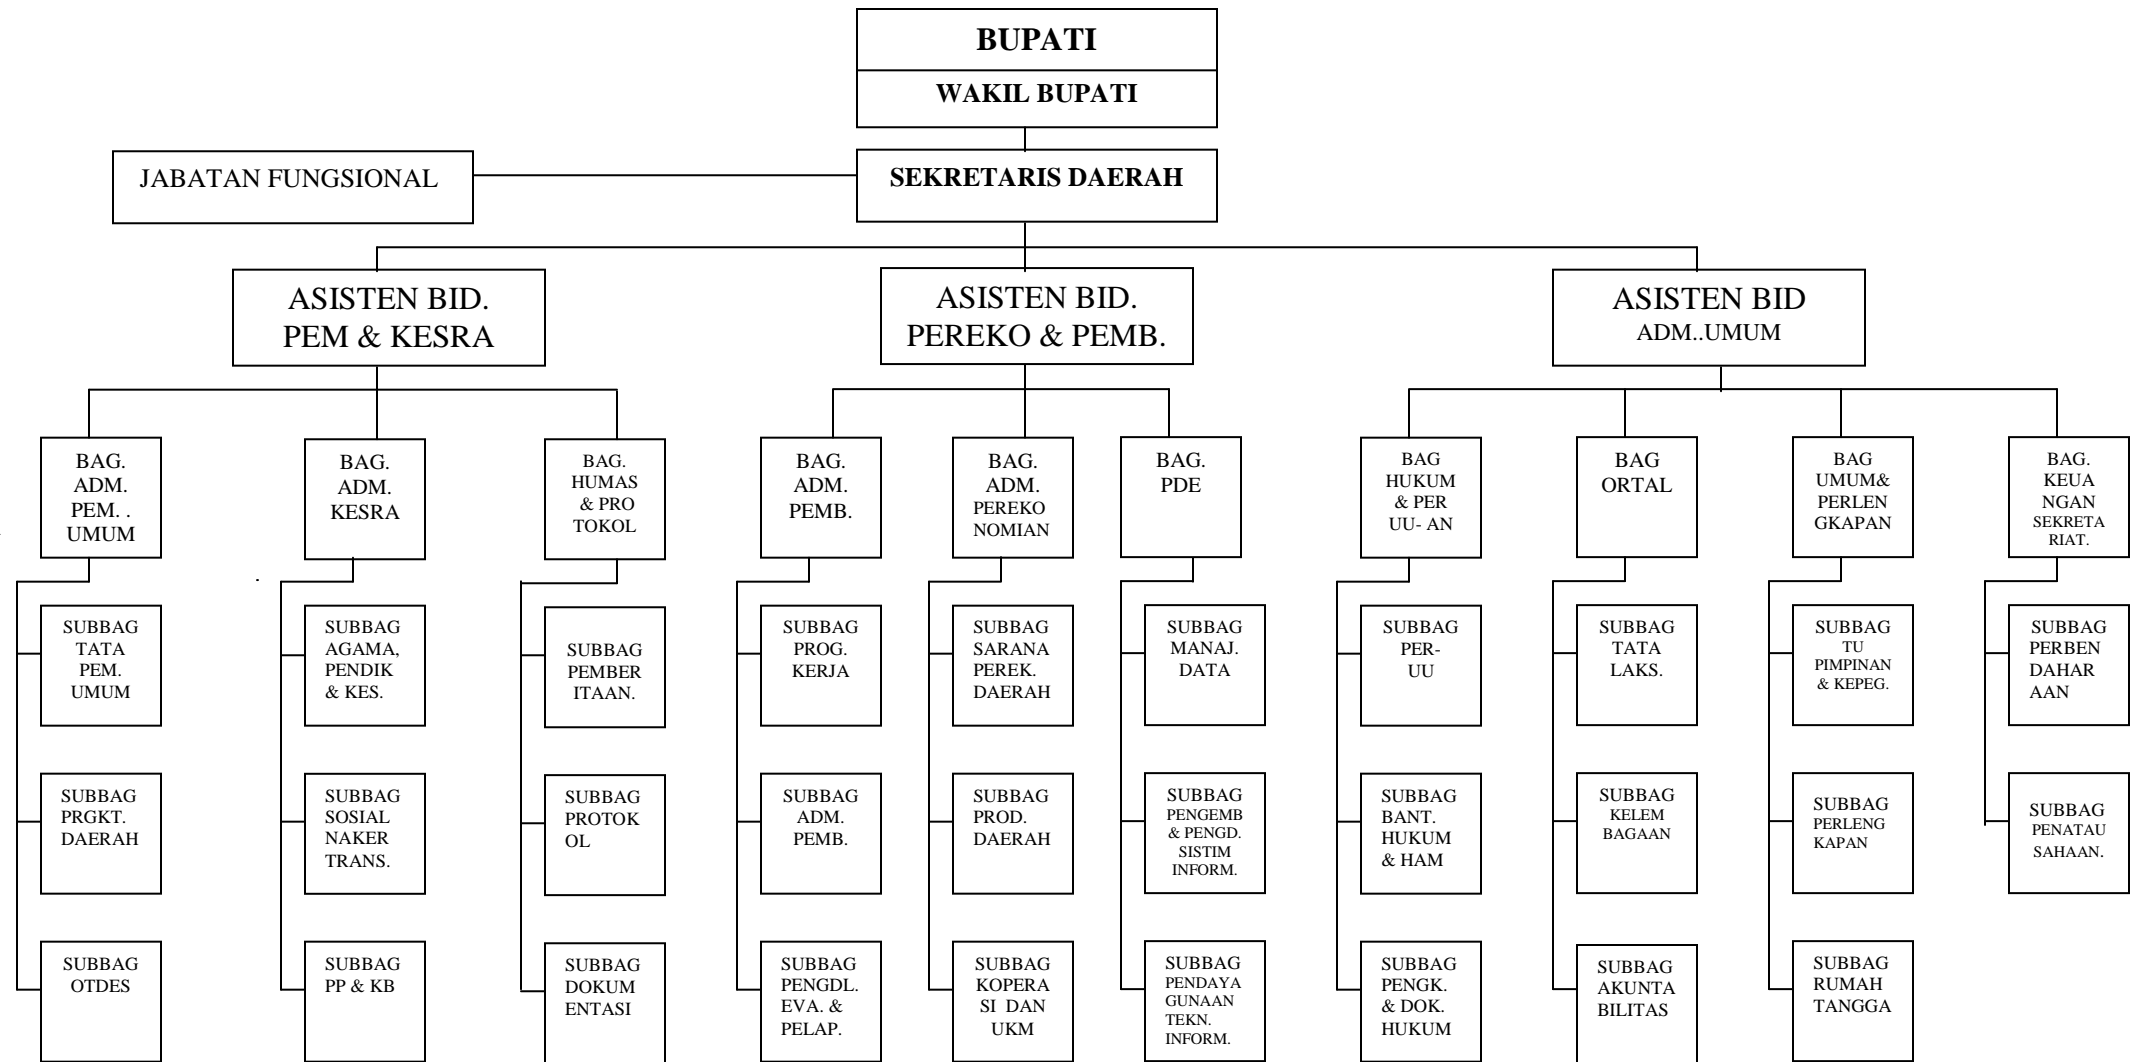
BUPATI

WAKIL BUPATI

JABATAN FUNGSIONAL

SEKRETARIS DAERAH

ASISTEN BID. PEM & KESRA

ASISTEN BID. PEREKO & PEMB.

ASISTEN BID ADM..UMUM

BAG. ADM. PEM. . UMUM

SUBBAG TATA PEM. UMUM

SUBBAG PRGKT. DAERAH

SUBBAG OTDES

BAG. ADM. KESRA

SUBBAG AGAMA, PENDIK & KES.

SUBBAG SOSIAL NAKER TRANS.

SUBBAG PP & KB

BAG. HUMAS & PRO TOKOL

SUBBAG PEMBER ITAAN.

SUBBAG PROTOK OL

SUBBAG DOKUM ENTASI

BAG. ADM. PEMB.

SUBBAG PROG. KERJA

SUBBAG ADM. PEMB.

SUBBAG PENGDL. EVA. & PELAP.

BAG. ADM. PEREKO NOMIAN

SUBBAG SARANA PEREK. DAERAH

SUBBAG PROD. DAERAH

SUBBAG KOPERA SI DAN UKM

BAG. PDE

SUBBAG MANAJ. DATA

SUBBAG PENGEMB & PENGD. SISTIM INFORM.

SUBBAG PENDAYA GUNAAN TEKN. INFORM.

BAG HUKUM & PER UU- AN

SUBBAG PER- UU

SUBBAG BANT. HUKUM & HAM

SUBBAG PENGK. & DOK. HUKUM

BAG ORTAL

SUBBAG TATA LAKS.

SUBBAG KELEM BAGAAN

SUBBAG AKUNTA BILITAS

BAG UMUM& PERLEN GKAPAN

SUBBAG TU PIMPINAN & KEPEG.

SUBBAG PERLENG KAPAN

SUBBAG RUMAH TANGGA

BAG. KEUA NGAN SEKRETA RIAT.

SUBBAG PERBEN DAHAR AAN

SUBBAG PENATAU SAHAAN.